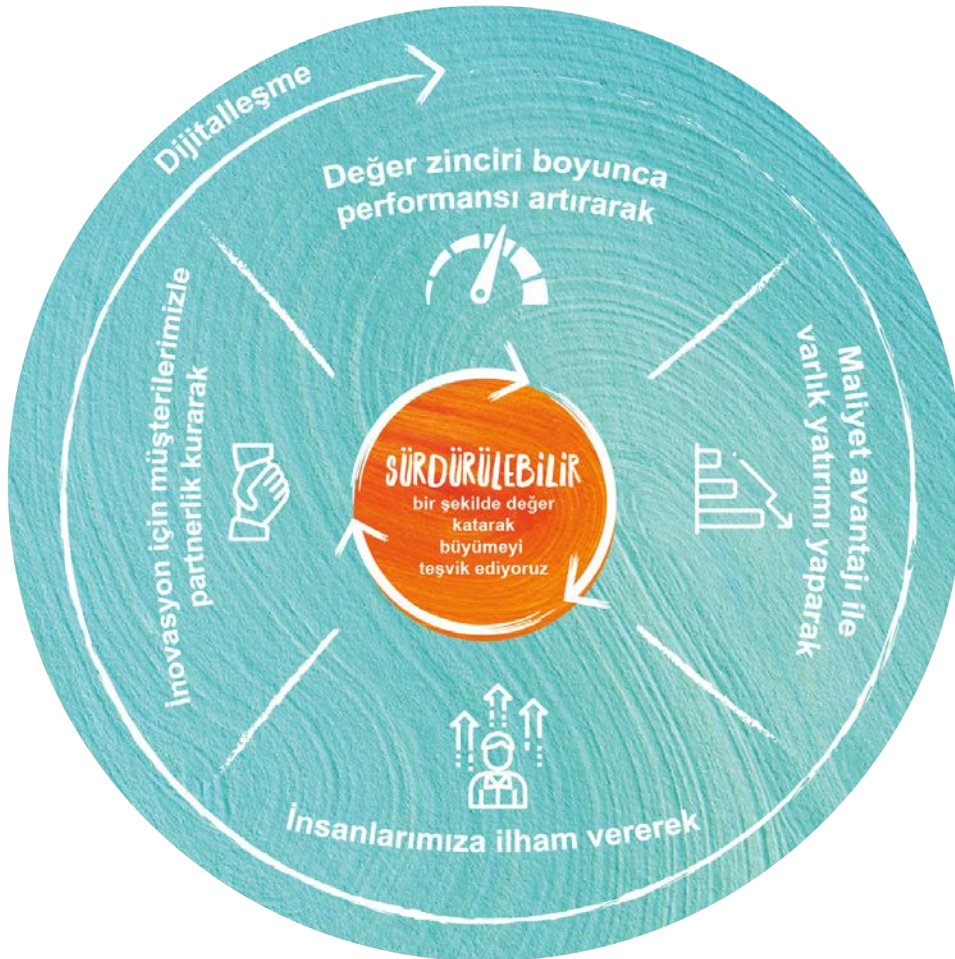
Dijitalleşme

Değer zinciri boyunca performansı artırarak

Maliyet avantajı ile varlık yatırımı yaparak

İnsanlarımıza ilham vererek

İnovasyon için müşterilerimizle partnerlik kurarak

SÜRDÜRÜLEBİLİR bir şekilde değer katarak büyümeyi teşvik ediyoruz